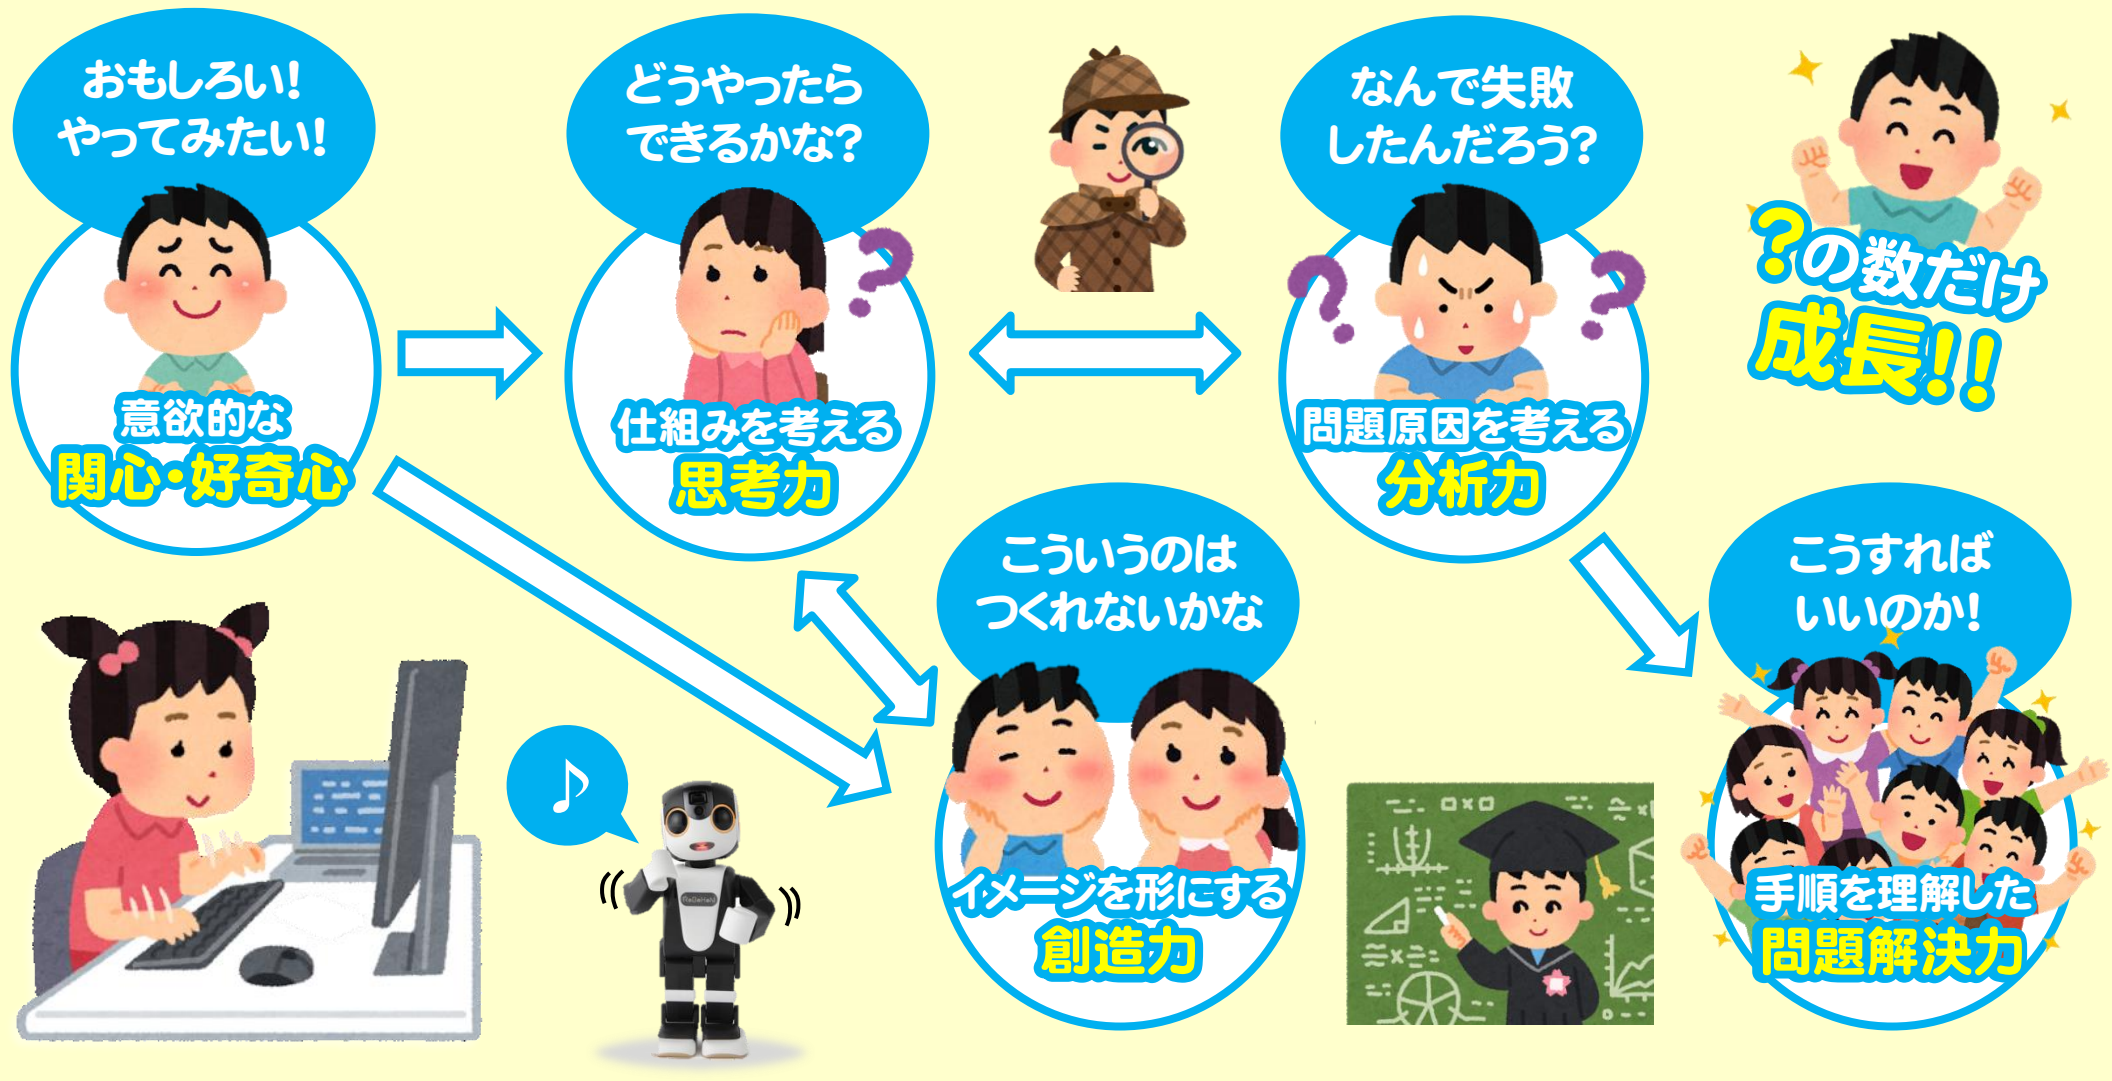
おもしろい!
やってみたい!

意欲的な
関心・好奇心

どうやったら
できるかな?

仕組みを考える
思考力

なんで失敗
したんだろう?

問題原因を考える
分析力

?の数だけ
成長!!

こういうのは
つくれないかな

イメージを形にする
創造力

こうすれば
いいのか!

手順を理解した
問題解決力

♪